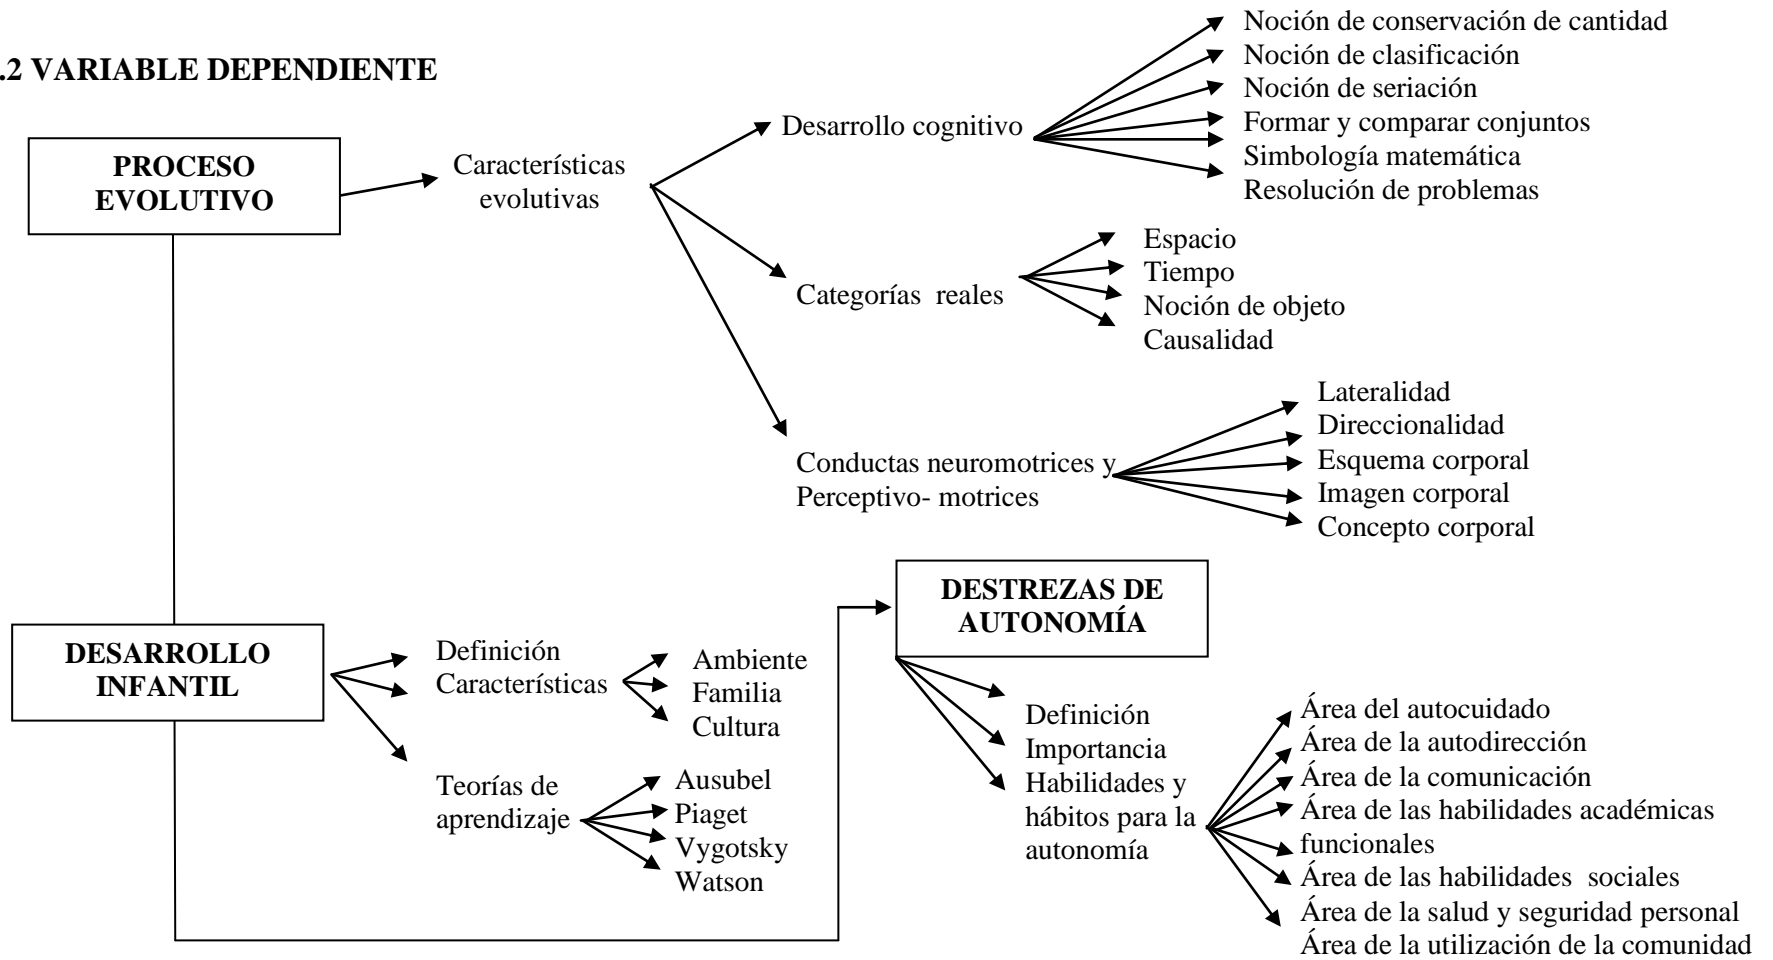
.2 VARIABLE DEPENDIENTE

PROCESO EVOLUTIVO

Características evolutivas

Desarrollo cognitivo

Noción de conservación de cantidad
Noción de clasificación
Noción de seriación
Formar y comparar conjuntos
Simbología matemática
Resolución de problemas

Categorías reales

Espacio
Tiempo
Noción de objeto
Causalidad

Conductas neuromotrices y Perceptivo- motrices

Lateralidad
Direccionalidad
Esquema corporal
Imagen corporal
Concepto corporal

DESARROLLO INFANTIL

Definición
Características

Ambiente
Familia
Cultura

Teorías de aprendizaje

Ausubel
Piaget
Vygotsky
Watson

DESTREZAS DE AUTONOMÍA

Definición
Importancia
Habilidades y hábitos para la autonomía

Área del autocuidado
Área de la autodirección
Área de la comunicación
Área de las habilidades académicas funcionales
Área de las habilidades sociales
Área de la salud y seguridad personal
Área de la utilización de la comunidad